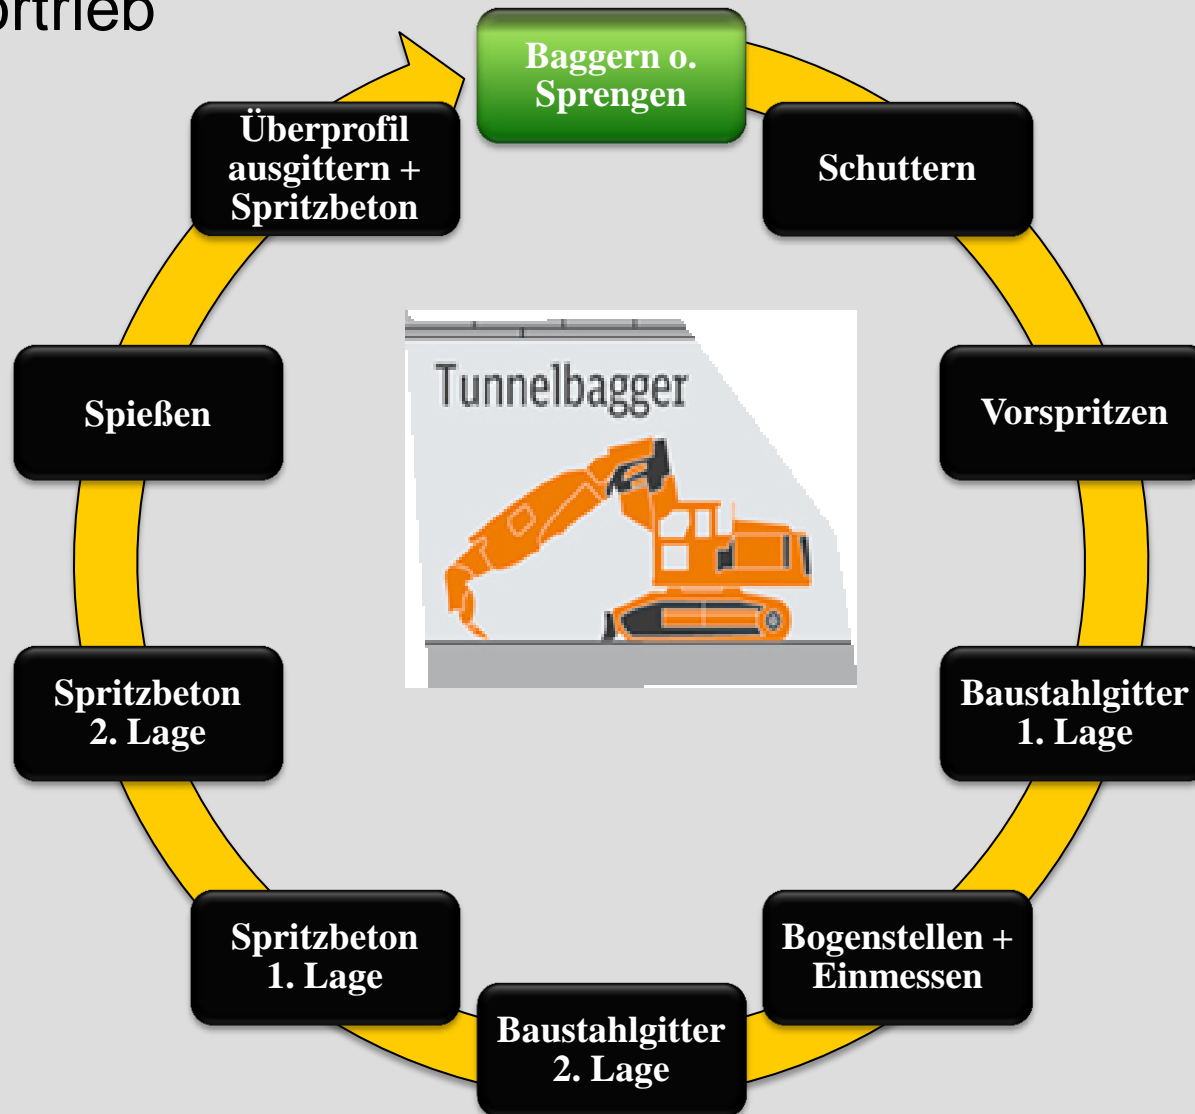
ortrieb

Baggern o. Sprengen

Schuttern

Vorspritzen

Baustahlgitter 1. Lage

Bogenstellen + Einmessen

Baustahlgitter 2. Lage

Spritzbeton 1. Lage

Spritzbeton 2. Lage

Spießen

Überprofil ausgittern + Spritzbeton

Tunnelbagger